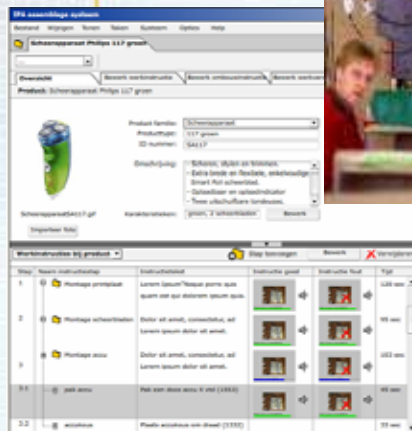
IPA assemblage systeem

Bestand Wijzigen Tonen Taken Systeem Opties Help

Scheerapparaat Philips 117 groen

Overzicht | Bewerk werkinstructie | Bewerk onderhoudsinstructie | Bewerk werkinstructie

Product: Scheerapparaat Philips 117 groen

Product familie: Scheerapparaat
Producttype: 117 groen
ID nummer: SA117

Omschrijving: - Scheren, stylen en trimmen
- Extra brede en flexibele, ontkrulvolge...
Smart Foil scheerblad.
- Oplaadbaar en oplaadindicator
- Twee uitschuifbare tondeuse.

ScheerapparaatSA117.gif
Karakteristieken: groen, 2 scheerbladen
Bewerk

Importeer foto

Werkinstructies bij product

Stap toevoegen | Bewerk | Verwijderen

| Stap | Naam instructiestap | Instructietekst | Instructie goed | Instructie fout | Tijd |
|---|---|---|---|---|---|
| 1 | Montage printplaat | Lorem ipsum"Neque porro quis quam est qui dolorem ipsum quia. | | | 120 sec |
| 2 | Montage scheerbladen | Dolor sit amet, consectetur, ad lorem ipsum dolor sit amet. | | | 90 sec |
| 3 | Montage accu | Dolor sit amet, consectetur, ad lorem ipsum dolor sit amet. | | | 102 sec |
| 3.1 | pak accu | Pak een accu accu 4 cel (1553) | | | 45 sec |
| 3.2 | accuhouse | Plaats accuhouse om dwarl (1552) | | | 33 sec |